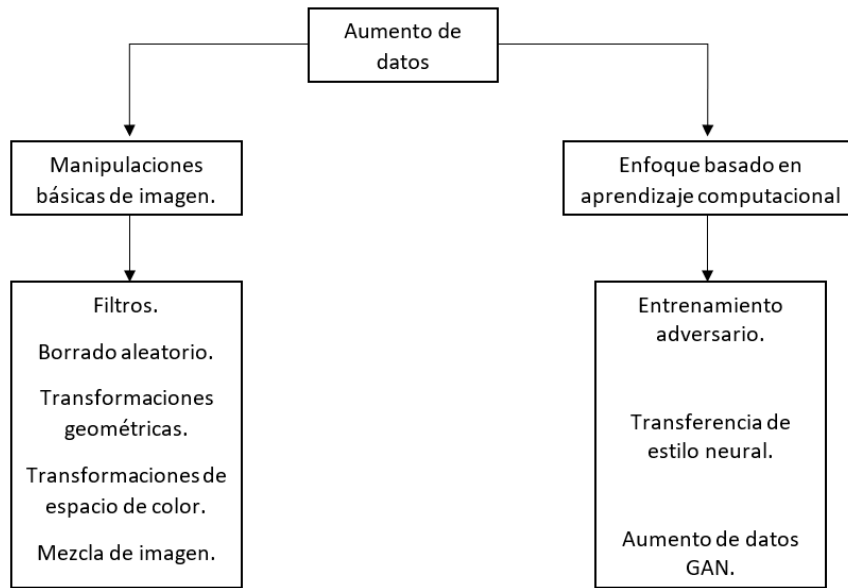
Aumento de datos

Manipulaciones básicas de imagen.

Filtros.

Borrado aleatorio.

Transformaciones geométricas.

Transformaciones de espacio de color.

Mezcla de imagen.

Enfoque basado en aprendizaje computacional

Entrenamiento adversario.

Transferencia de estilo neural.

Aumento de datos GAN.